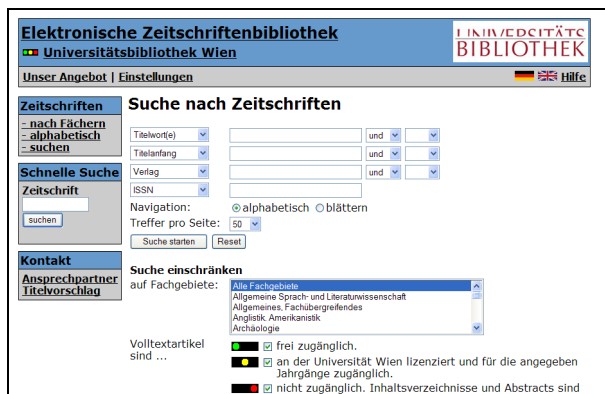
Elektronische Zeitschriftenbibliothek
Universitätsbibliothek Wien
UNIVERSITÄTS BIBLIOTHEK

Unser Angebot | Einstellungen
Hilfe

Zeitschriften
- nach Fächern
- alphabetisch
- suchen

Schnelle Suche
Zeitschrift
suchen

Kontakt
Ansprechpartner
Titelvorschlag

Suche nach Zeitschriften

| | | | |
|---|---|---|---|
| Titelwort(e) | | und | |
| Titelanfang | | und | |
| Verlag | | und | |
| ISSN | | | |

Navigation: alphabetisch blättern
Treffer pro Seite: 50
Suche starten Reset

Suche einschränken
auf Fachgebiete:
Alle Fachgebiete
Allgemeine Sprach- und Literaturwissenschaft
Allgemeines, Fachübergreifendes
Anglistik, Amerikanistik
Archäologie

Volltextartikel sind ...
frei zugänglich.
an der Universität Wien lizenziert und für die angegeben Jahrgänge zugänglich.
nicht zugänglich. Inhaltsverzeichnisse und Abstracts sind